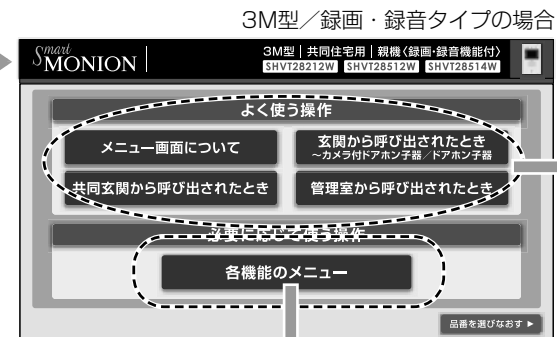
3M型／録画・録音タイプの場合

Smart MONION

3M型｜共同住宅用｜親機（録画・録音機能付）
SHVT28212W SHVT28512W SHVT28514W

よく使う操作

メニュー画面について

玄関から呼び出されたとき
～カメラ付ドアホン子器／ドアホン子器

共同玄関から呼び出されたとき

管理室から呼び出されたとき

必要に応じて使う操作

各機能のメニュー

品番を選びなおす ▶